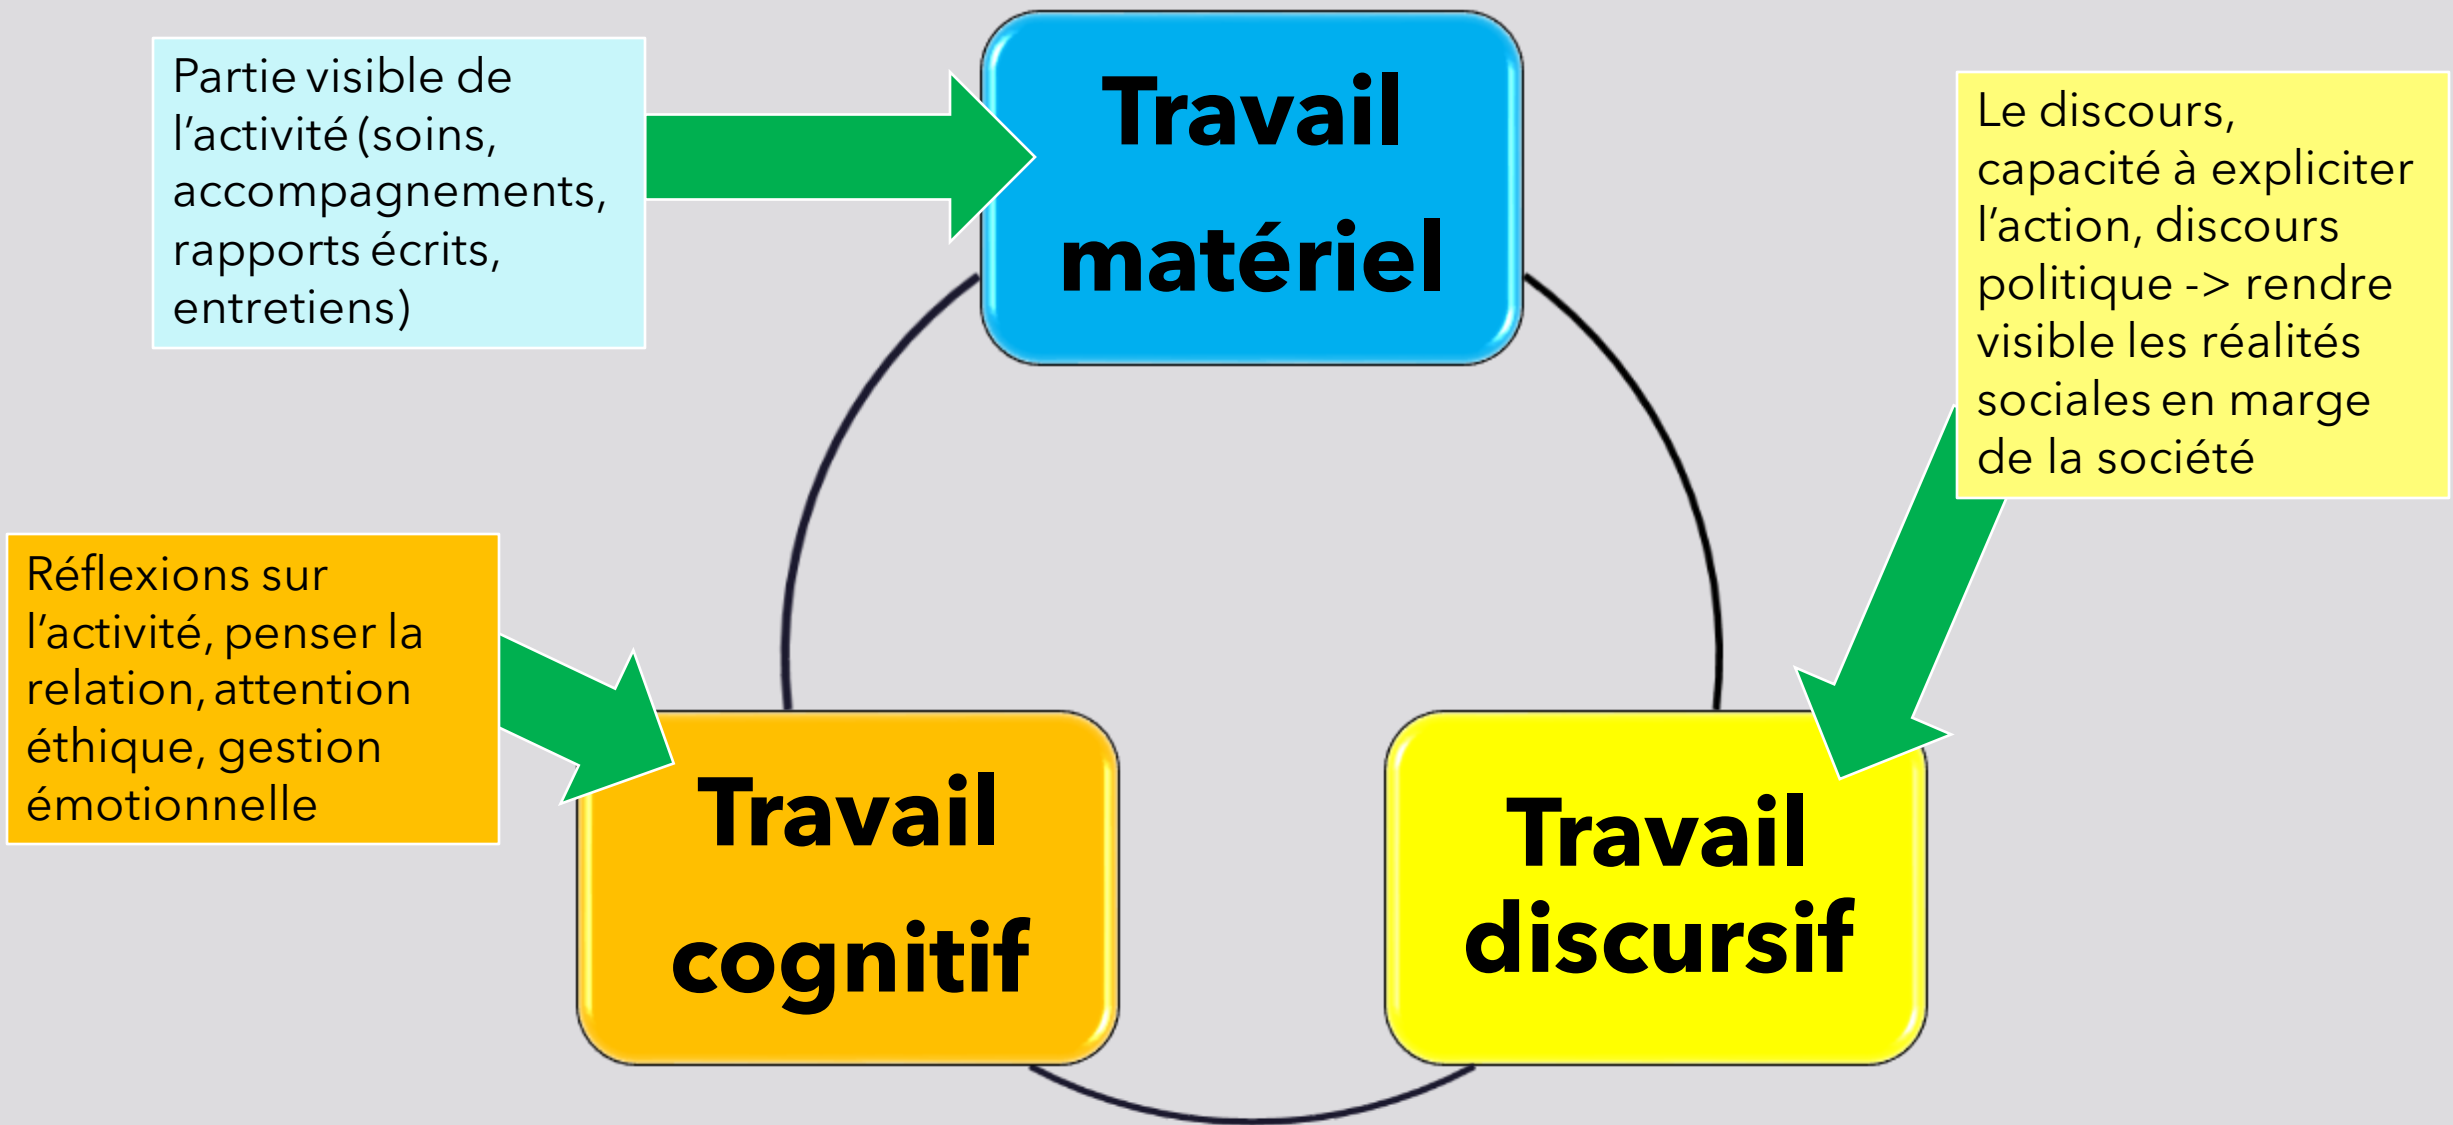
Partie visible de l’activité (soins, accompagnements, rapports écrits, entretiens)

Travail matériel

Le discours, capacité à expliciter l’action, discours politique -> rendre visible les réalités sociales en marge de la société

Réflexions sur l’activité, penser la relation, attention éthique, gestion émotionnelle

Travail cognitif

Travail discursif